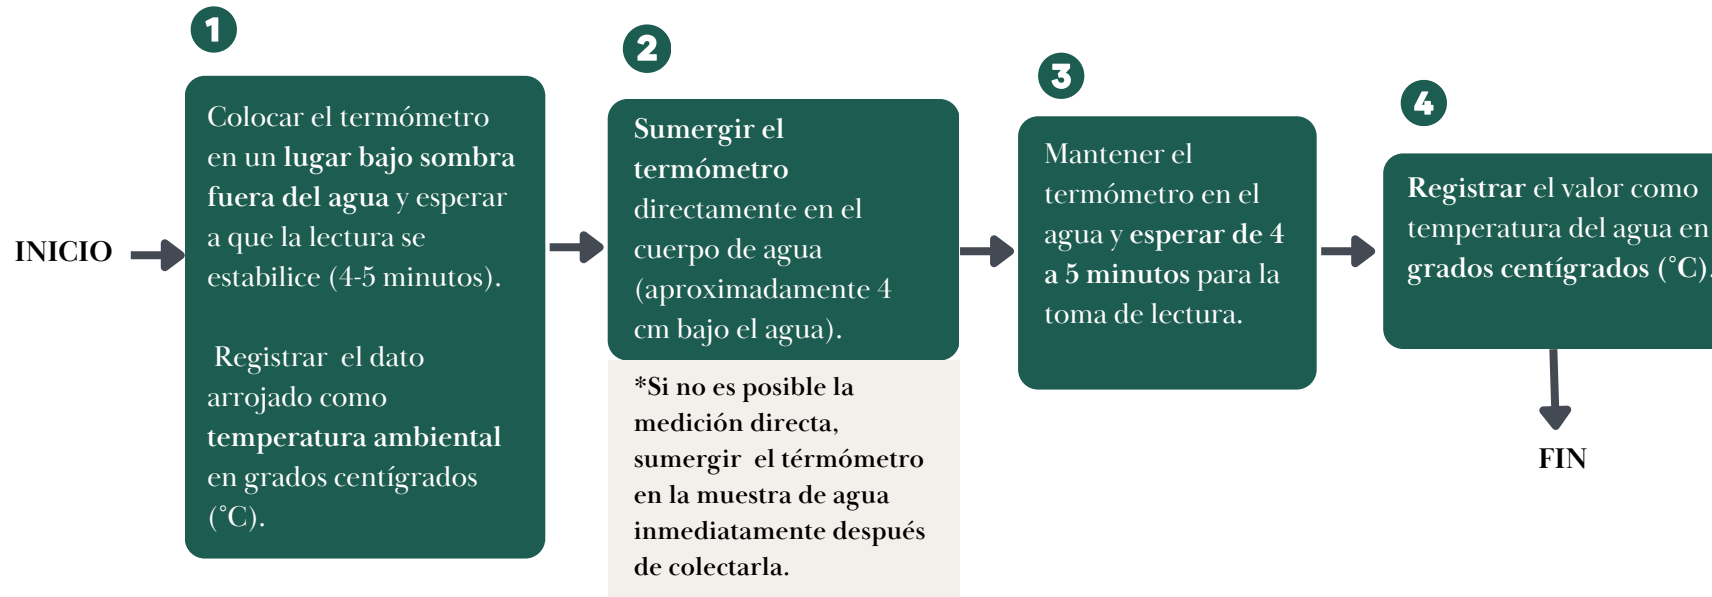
1

INICIO

Colocar el termómetro en un lugar bajo sombra fuera del agua y esperar a que la lectura se estabilice (4-5 minutos).

Registrar el dato arrojado como temperatura ambiental en grados centígrados (°C).

2

Sumergir el termómetro directamente en el cuerpo de agua (aproximadamente 4 cm bajo el agua).

*Si no es posible la medición directa, sumergir el térmómetro en la muestra de agua inmediatamente después de colectarla.

3

Mantener el termómetro en el agua y esperar de 4 a 5 minutos para la toma de lectura.

4

Registrar el valor como temperatura del agua en grados centígrados (°C).

FIN